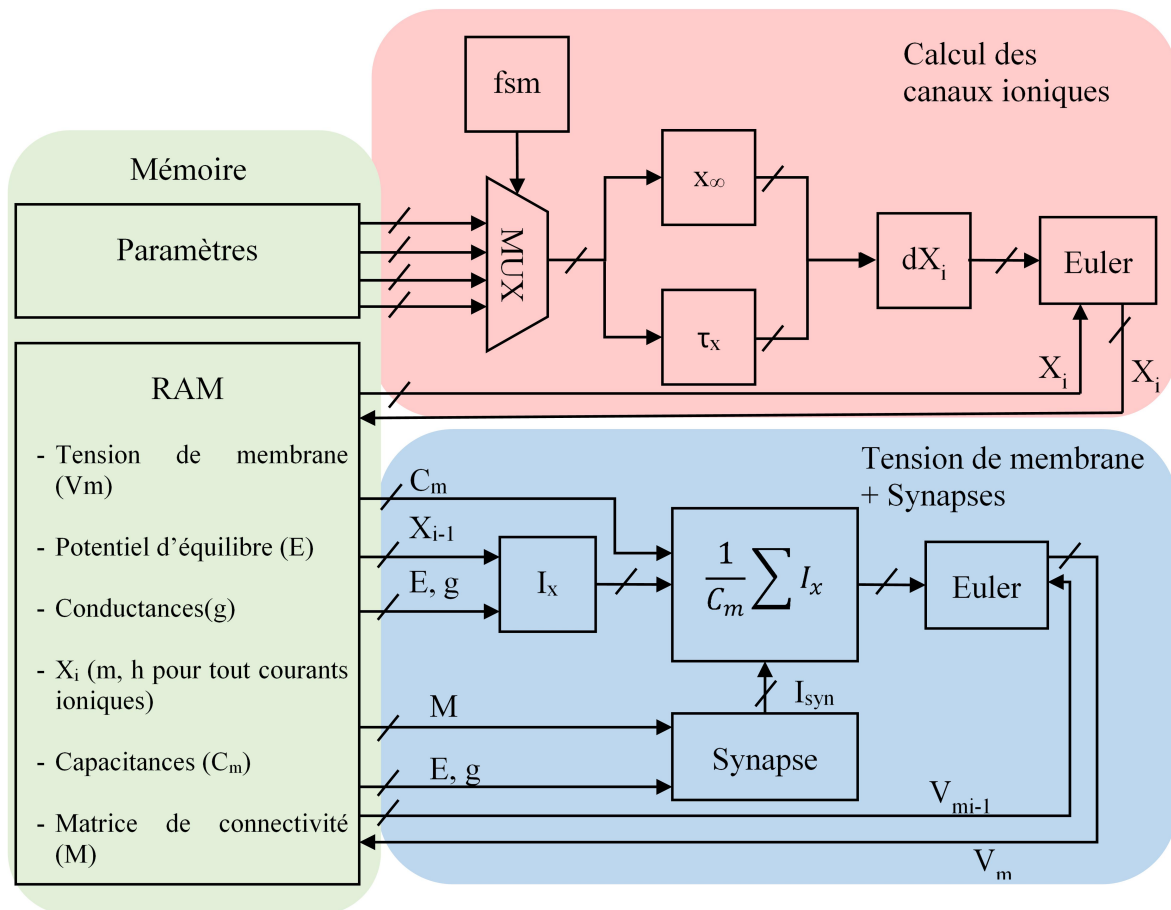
Calcul des canaux ioniques

fsm

Mémoire

Paramètres

MUX

$x_\infty$

$\tau_x$

$dX_i$

Euler

$X_i$

$X_i$

RAM

- Tension de membrane (Vm)

- Potentiel d'équilibre (E)

- Conductances(g)

- $X_i$ (m, h pour tout courants ioniques)

- Capacitances ($C_m$)

- Matrice de connectivité (M)

Tension de membrane + Synapses

$C_m$

$X_{i-1}$

E, g

$I_x$

$\frac{1}{C_m}\sum I_x$

Euler

$I_{syn}$

M

Synapse

E, g

$V_{mi-1}$

$V_m$